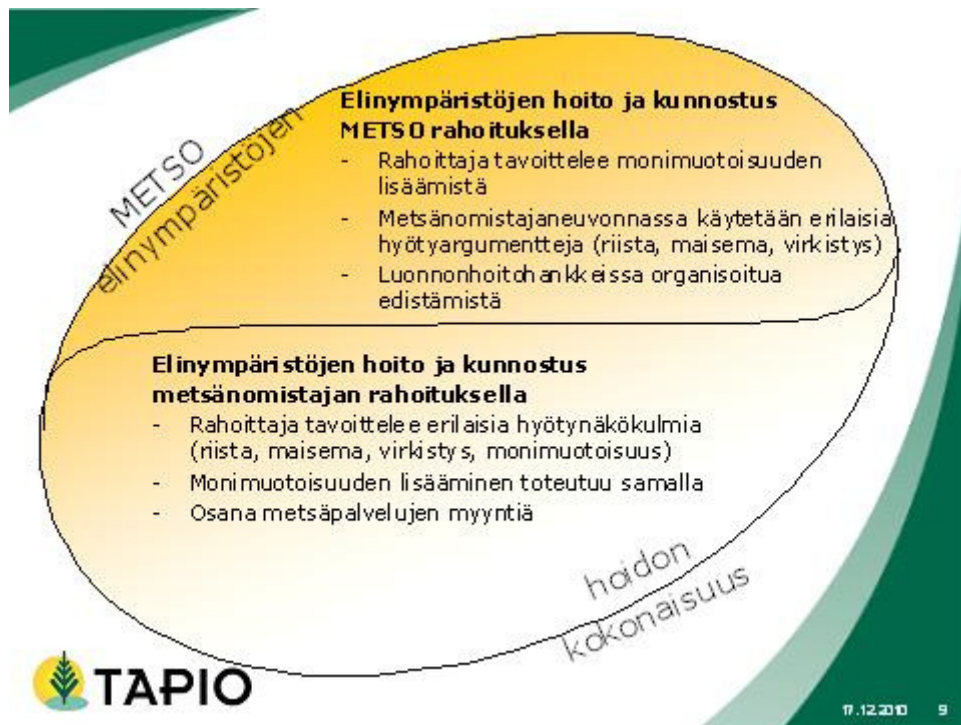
METSO elinympäristöjen

Elinympäristöjen hoito ja kunnostus METSO rahoituksella
- Rahoittaja tavoittelee monimuotoisuuden lisäämistä
- Metsänomistajaneuvonnassa käytetään erilaisia hyötyargumentteja (riista, maisema, virkistys)
- Luonnonhoitohankkeissa organisoitua edistämistä

Elinympäristöjen hoito ja kunnostus metsänomistajan rahoituksella
- Rahoittaja tavoittelee erilaisia hyötynäkökulmia (riista, maisema, virkistys, monimuotoisuus)
- Monimuotoisuuden lisääminen toteutuu samalla
- Osana metsäpalvelujen myyntiä

hoidon kokonaisuus

TAPIO

17.12.2010 9